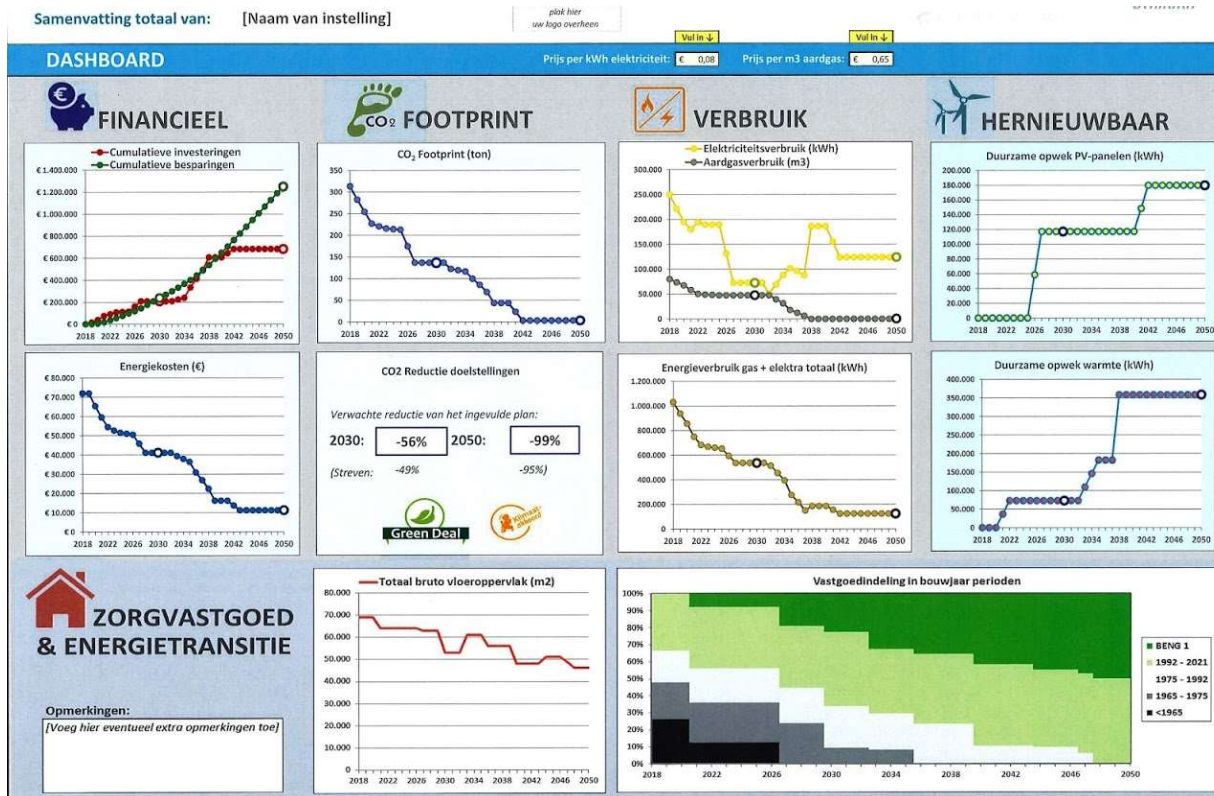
Samenvatting totaal van: [Naam van instelling]

plak hier uw logo overheen

Vul in ↓ Vul in ↓

DASHBOARD

Prijs per kWh elektriciteit: € 0,08 Prijs per m3 aardgas: € 0,65

FINANCIEEL

CO2 FOOTPRINT

VERBRUIK

HERNIEUWBAAR

Cumulatieve investeringen
Cumulatieve besparingen

€ 1.400.000
€ 1.200.000
€ 1.000.000
€ 800.000
€ 600.000
€ 400.000
€ 200.000
€ 0
2018 2022 2026 2030 2034 2038 2042 2046 2050

$CO_2$ Footprint (ton)

350
300
250
200
150
100
50
0
2018 2022 2026 2030 2034 2038 2042 2046 2050

Elektriciteitsverbruik (kWh)
Aardgasverbruik (m3)

300.000
250.000
200.000
150.000
100.000
50.000
0
2018 2022 2026 2030 2034 2038 2042 2046 2050

Duurzame opwek PV-panelen (kWh)

200.000
180.000
160.000
140.000
120.000
100.000
80.000
60.000
40.000
20.000
0
2018 2022 2026 2030 2034 2038 2042 2046 2050

Energiekosten (€)

€ 80.000
€ 70.000
€ 60.000
€ 50.000
€ 40.000
€ 30.000
€ 20.000
€ 10.000
€ 0
2018 2022 2026 2030 2034 2038 2042 2046 2050

CO2 Reductie doelstellingen

Verwachte reductie van het ingevulde plan:

2030: -56% 2050: -99%

(Streven: -49% -95%)

Green Deal

Energieverbruik gas + elektra totaal (kWh)

1.200.000
1.000.000
800.000
600.000
400.000
200.000
0
2018 2022 2026 2030 2034 2038 2042 2046 2050

Duurzame opwek warmte (kWh)

400.000
350.000
300.000
250.000
200.000
150.000
100.000
50.000
0
2018 2022 2026 2030 2034 2038 2042 2046 2050

ZORGVASTGOED & ENERGIETRANSITIE

Opmerkingen:
[Voeg hier eventueel extra opmerkingen toe]

Totaal bruto vloeroppervlak (m2)

80.000
70.000
60.000
50.000
40.000
30.000
20.000
10.000
0
2018 2022 2026 2030 2034 2038 2042 2046 2050

Vastgoedindeling in bouwjaar perioden

100%
90%
80%
70%
60%
50%
40%
30%
20%
10%
0%
2018 2022 2026 2030 2034 2038 2042 2046 2050

BENG 1
1992 - 2021
1975 - 1992
1965 - 1975
<1965